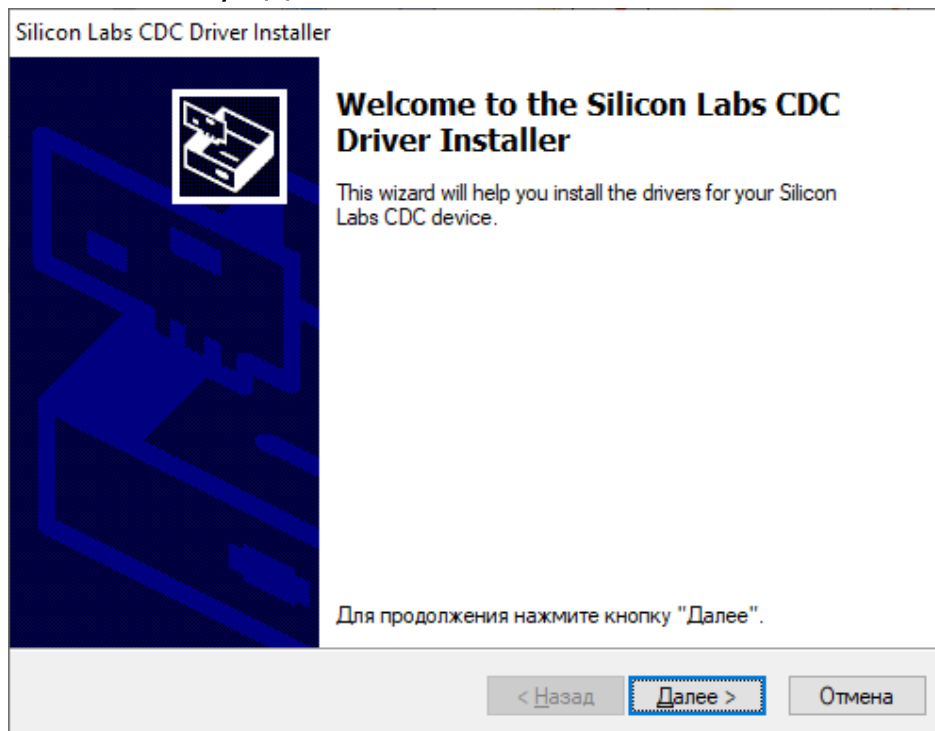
Silicon Labs CDC Driver Installer

Welcome to the Silicon Labs CDC Driver Installer

This wizard will help you install the drivers for your Silicon Labs CDC device.

Для продолжения нажмите кнопку "Далее".

< Назад
Далее >
Отмена